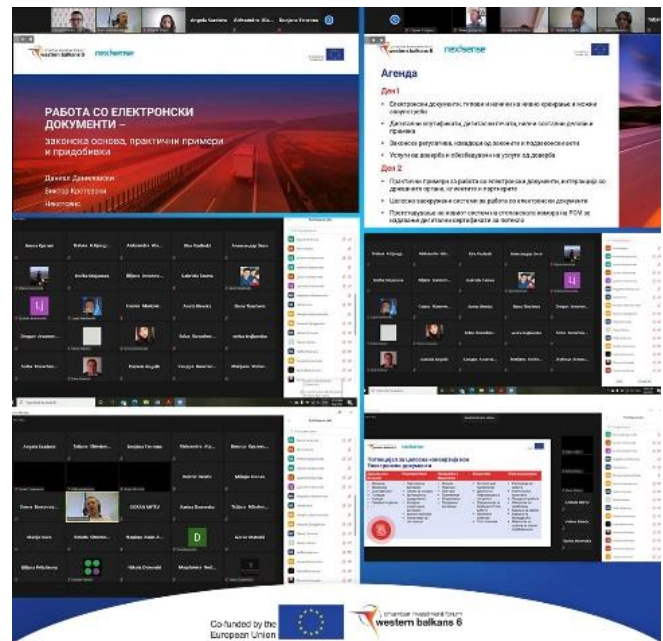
Angela Sazdova

Aleksandra Ilic

Biljana Stoiceva

western balkans 6

nexsense

РАБОТА СО ЕЛЕКТРОНСКИ ДОКУМЕНТИ – законска основа, практични примери и придобивки

Даниел Даниловски

Виктор Кратовски

Nexsense

Агенда

Ден 1

Електронски документи, типови и начини на нивно креирање и нивни својства

Дигитални потписи, дигитални печати, нивно составни делови и примена

Законска регулатива, наредби од законите и подзаконски акти

Услуги од доверба и обезбедувачи на услуги од доверба

Ден 2

Практични примери од работа со електронски документи, интеграција со државните органи, клиентите и партнерите

Целосно закружени системи за работа со електронски документи

Претставување на новиот систем на стопанската комора на РСМ за издавање дигитални сертификати за потекло

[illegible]

Co-funded by the European Union

western balkans 6